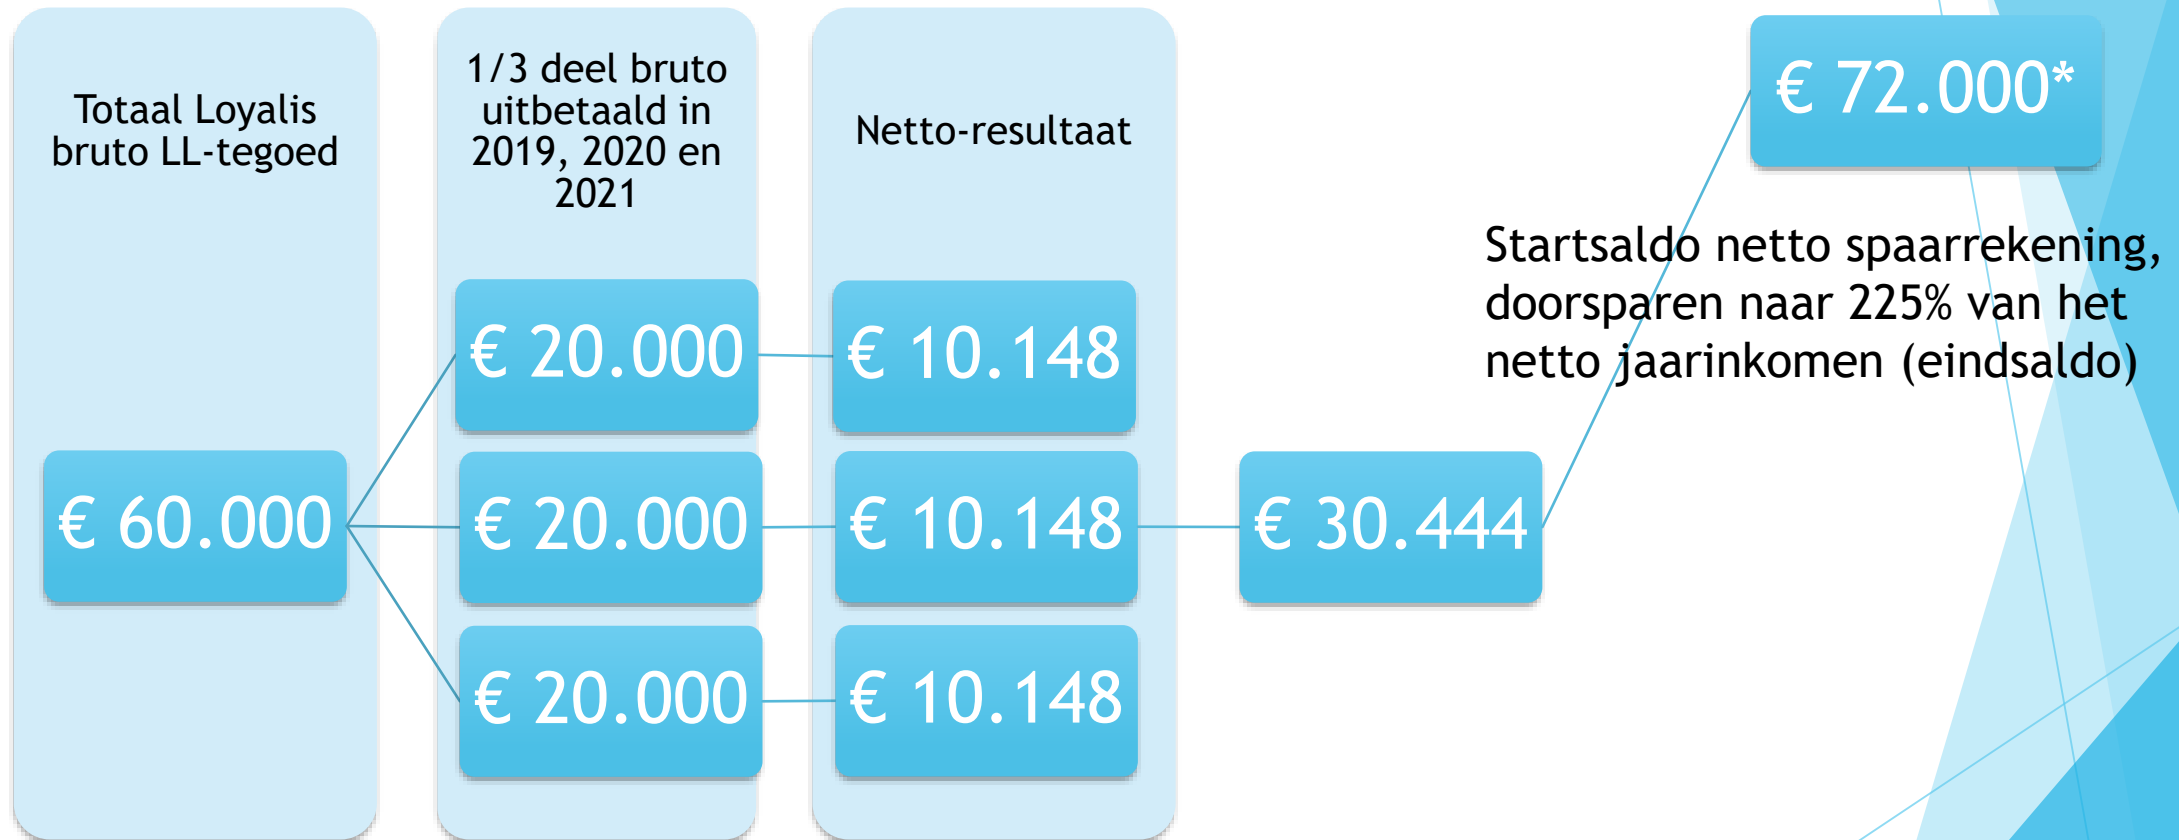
Totaal Loyalis bruto LL-tegoed

€ 60.000

1/3 deel bruto uitbetaald in 2019, 2020 en 2021

€ 20.000

€ 20.000

€ 20.000

Netto-resultaat

€ 10.148

€ 10.148

€ 10.148

€ 30.444

€ 72.000*

Startsaldo netto spaarrekening, doorsparen naar 225% van het netto jaarinkomen (eindsaldo)